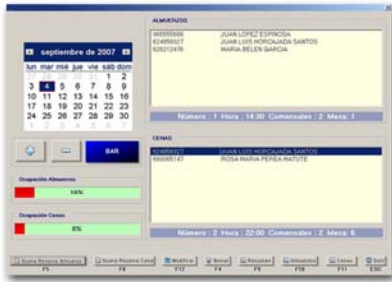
septiembre de 2007

| lun | mar | mié | jue | vie | sáb | dom |
|---|---|---|---|---|---|---|
| 27 | 28 | 29 | 30 | 31 | 1 | 2 |
| 3 | 4 | 5 | 6 | 7 | 8 | 9 |
| 10 | 11 | 12 | 13 | 14 | 15 | 16 |
| 17 | 18 | 19 | 20 | 21 | 22 | 23 |
| 24 | 25 | 26 | 27 | 28 | 29 | 30 |
| 1 | 2 | 3 | 4 | 5 | 6 | 7 |

BAR

Ocupación Almuerzos
14%

Ocupación Cenas
8%

ALMUERZOS
965555666 JUAN LOPEZ ESPINOSA
624856027 JUAN LUIS HORCAJADA SANTOS
626212476 MARIA BELEN GARCIA

Número : 1 Hora : 14:30 Comensales : 2 Mesa : 1

CENAS
624856027 JUAN LUIS HORCAJADA SANTOS
666065147 ROSA MARIA PEREA MATUTE

Número : 2 Hora : 22:00 Comensales : 2 Mesa : 6

Nueva Reserva Almuerzo F5
Nueva Reserva Cena F6
Modificar F12
Borrar F4
Resumen F9
Almuerzos F10
Cenas F11
Salir ESC